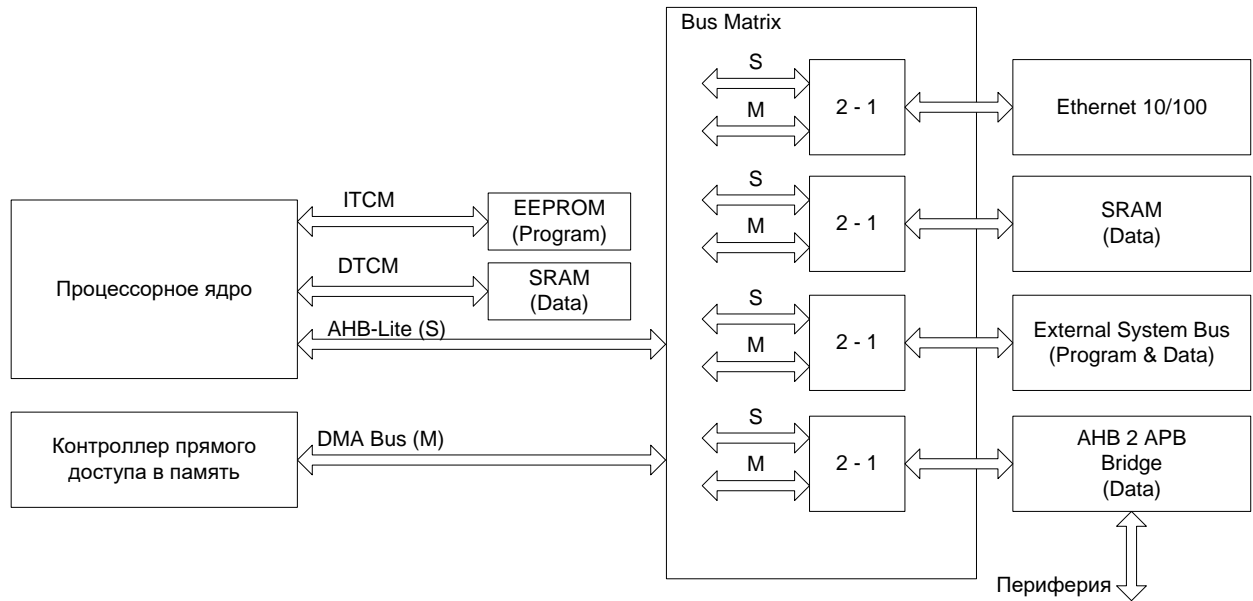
Bus Matrix

ITCM

EEPROM
(Program)

DTCM

SRAM
(Data)

Процессорное ядро

AHB-Lite (S)

Контроллер прямого доступа в память

DMA Bus (M)

S

M

2 - 1

Ethernet 10/100

S

M

2 - 1

SRAM
(Data)

S

M

2 - 1

External System Bus
(Program & Data)

S

M

2 - 1

AHB 2 APB
Bridge
(Data)

Периферия